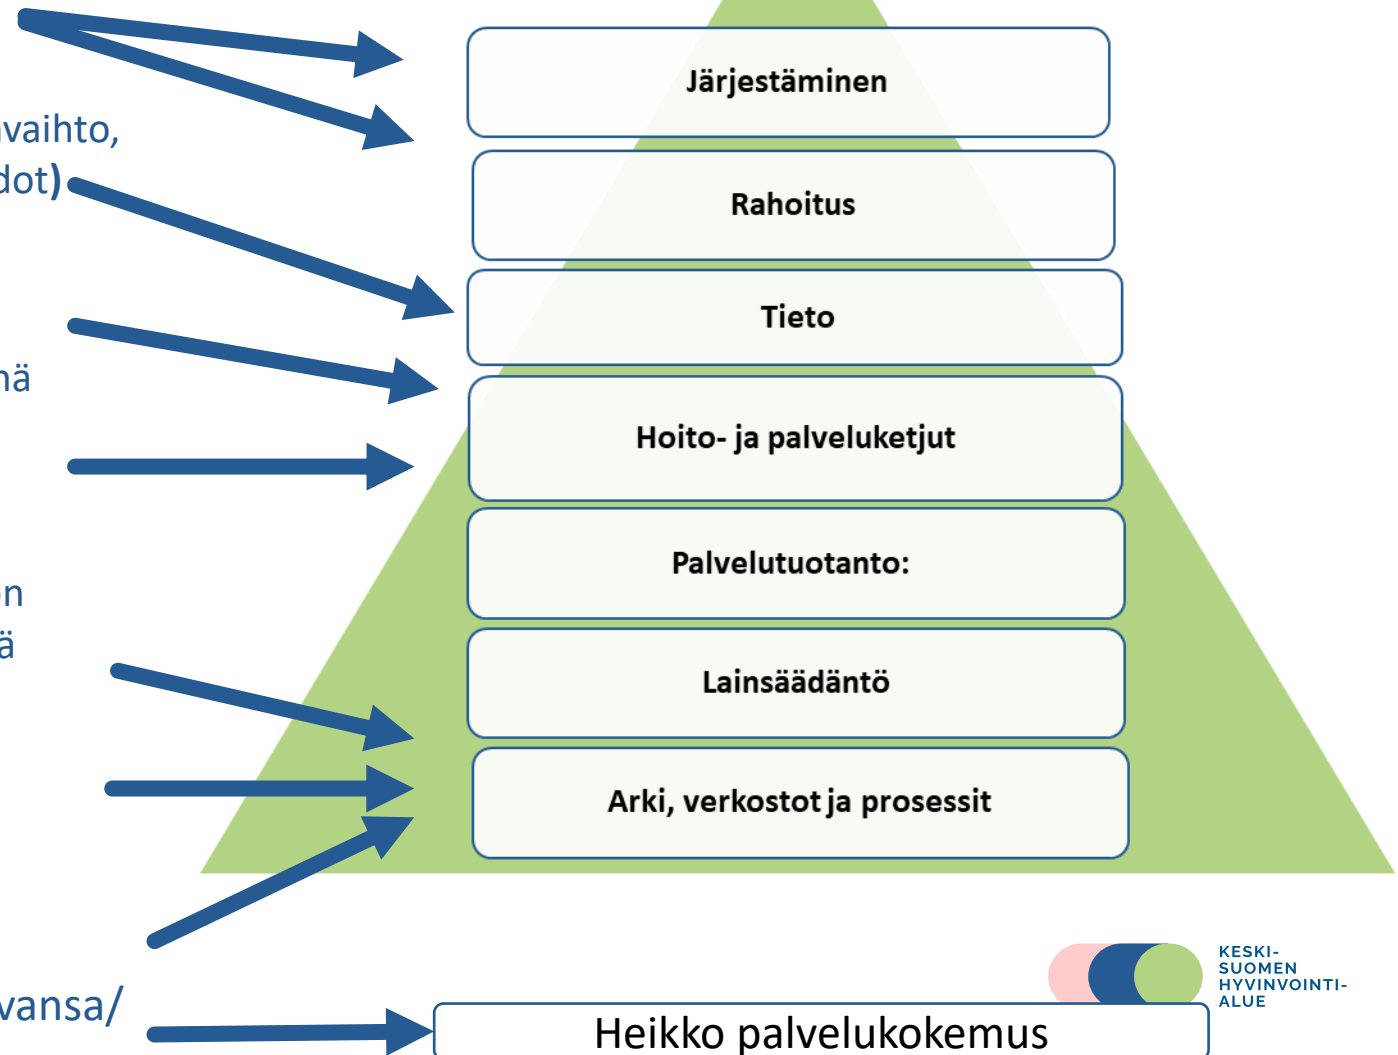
vaihto,
dot)

nä

n
ä

vansa/

Järjestäminen

Rahoitus

Tieto

Hoito- ja palveluketjut

Palvelutuotanto:

Lainsäädäntö

Arki, verkostot ja prosessit

KESKI-
SUOMEN
HYVINVOINTI-
ALUE

Heikko palvelukokemus